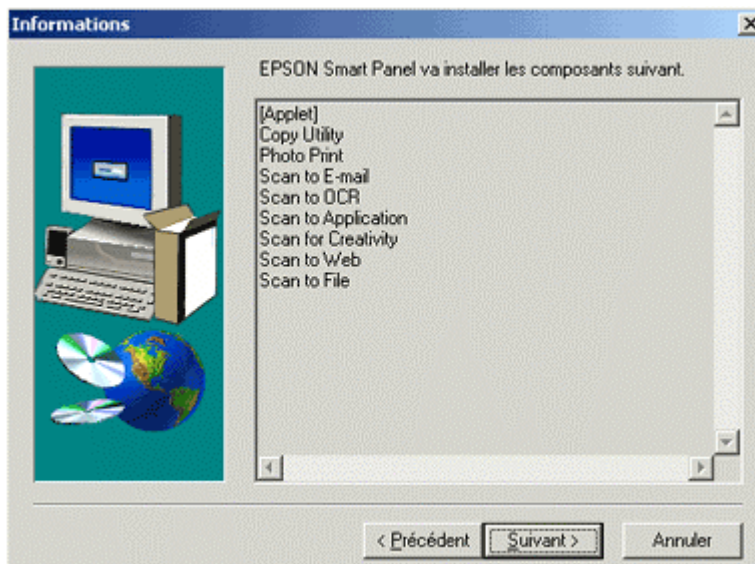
Informations

EPSON Smart Panel va installer les composants suivant.

[Applet]
Copy Utility
Photo Print
Scan to E-mail
Scan to OCR
Scan to Application
Scan for Creativity
Scan to Web
Scan to File

< Précédent
Suivant >
Annuler